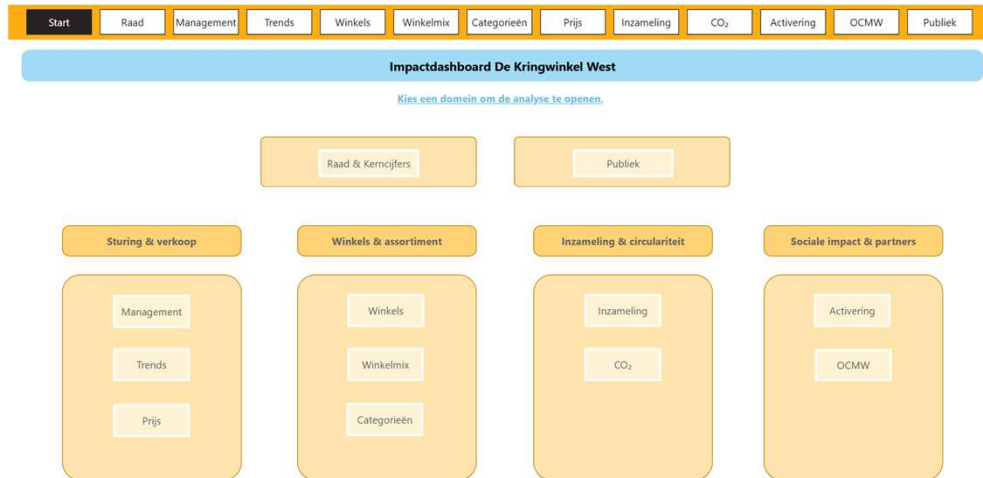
Start | Raad | Management | Trends | Winkels | Winkelmix | Categorieën | Prijs | Inzameling | $CO_2$ | Activering | OCMW | Publiek

Impactdashboard De Kringwinkel West

Kies een domein om de analyse te openen.

Raad & Kerncijfers

Publiek

Sturing & verkoop

Management

Trends

Prijs

Winkels & assortiment

Winkels

Winkelmix

Categorieën

Inzameling & circulariteit

Inzameling

$CO_2$

Sociale impact & partners

Activering

OCMW